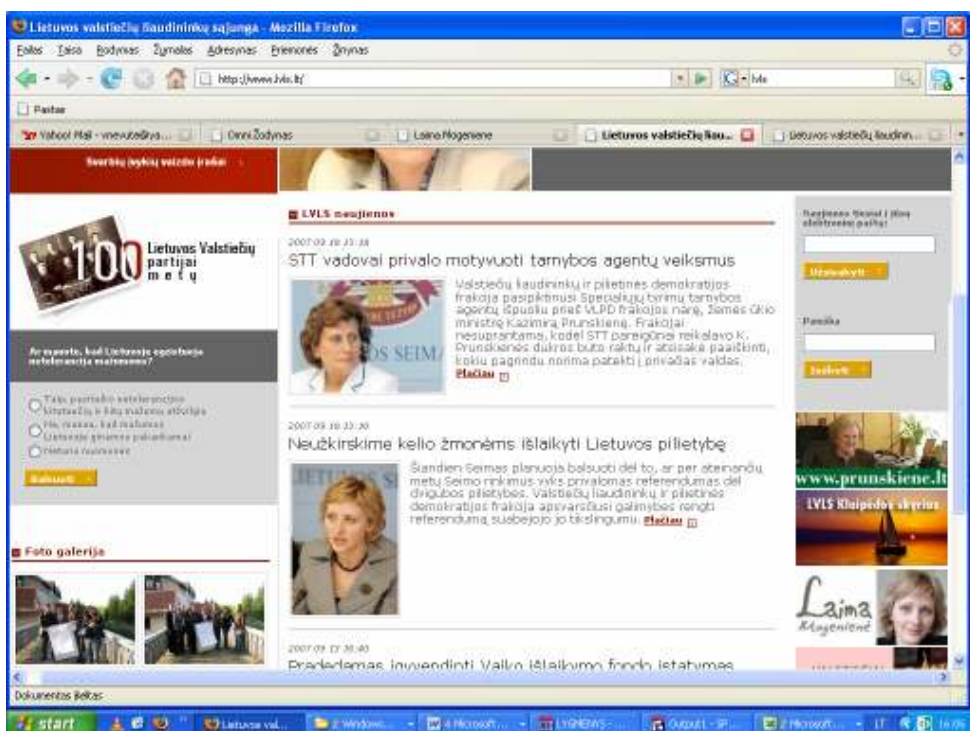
Lietuvos valstiečių liaudininkų sąjunga - Mozilla Firefox

Failas Taisa Rodymas Žymelės Adresynas Priemonės Žinynas

http://www.lvls.lt/

Paštas

Yahoo! Mail - vnevutelis@ya... | Omni Žodynas | Laima Mogenienė | Lietuvos valstiečių liau... | Lietuvos valstiečių liaudinin...

Svarbių įvykių vaizdo įrašai

LVLS naujienos

2007 09 18 15:18

STT vadovai privalo motyvuoti tarnybos agentų veiksmus

Valstiečių liaudininkų ir pilietinės demokratijos frakcija pasipiktinusi Specialiųjų tyrimų tarnybos agentų išpuoliu prieš VLPD frakcijos narę, žemės ūkio ministrę Kazimirą Prunskienę. Frakcijai nesuprantama, kodėl STT pareigūnai reikalavo K. Prunskienės dukros buto raktų ir atsisakė paaiškinti, kokiu pagrindu norima patekti į privačias valdas. Plačiau

2007 09 18 12:30

Neužkirskime kelio žmonėms išlaikyti Lietuvos pilietybę

Šiandien Seimas planuoja balsuoti dėl to, ar per ateinančių metų Seimo rinkimus vyks privalomas referendumas dėl dvigubos pilietybės. Valstiečių liaudininkų ir pilietinės demokratijos frakcija apsvarsčiusi galimybes rengti referendumą susabejojo jo tikslingumu. Plačiau

2007 09 17 20:40

Pradedamas įgyvendinti Vaiko išlaikymo fondo įstatymas

Lietuvos Valstiečių partijai 100 metų

Ar manote, kad Lietuvoje egzistuoja netoleravimo reiškinys?

Taip, pastaruoju metu toleravimo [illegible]
Ne, manau, kad Lietuvoje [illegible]
Neturiu nuomonės

Balsuoti

Foto galerija

Naujienos tiesiai į jūsų elektroninį paštą!

Užsisakyti

Paieška

Ieškoti

www.prunskiene.lt

LVLS Klaipėdos skyrius

Laima Mogenienė

Dokumentas Baigtas

start | Lietuvos val... | 2 Windows... | 4 Microsoft... | LYGMENYS-... | Output1 - SP... | 2 Microsoft... | LT | 16:06